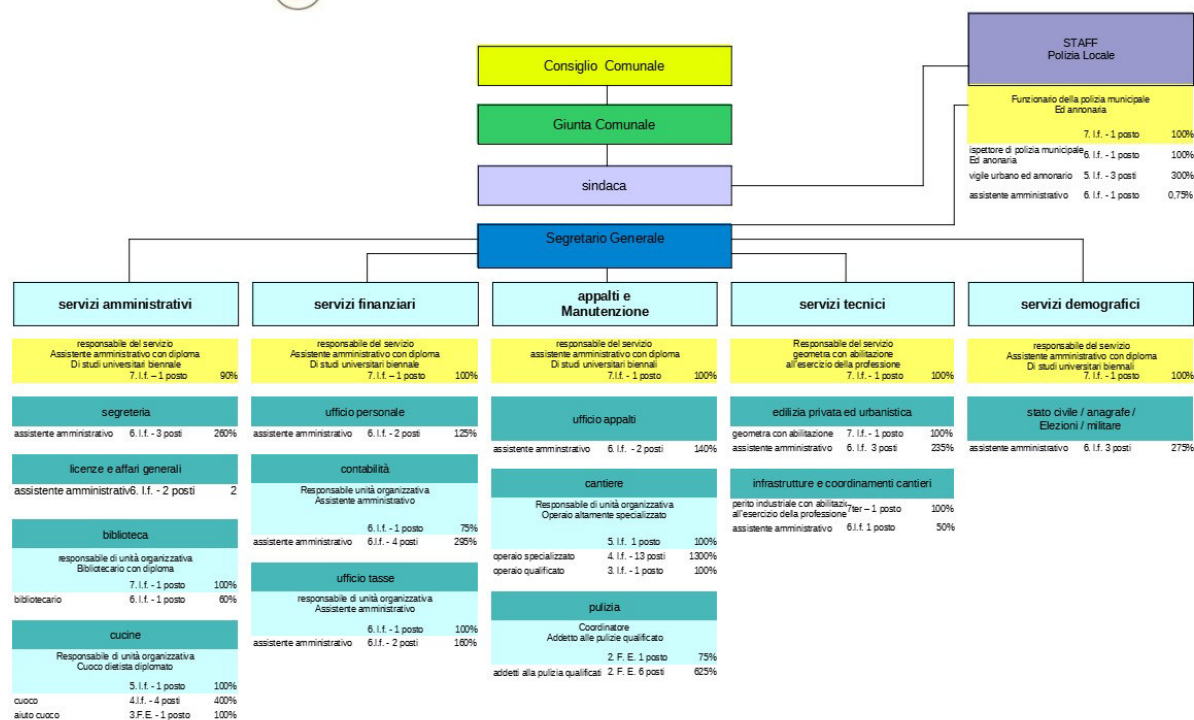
Consiglio Comunale

Giunta Comunale

sindaca

STAFF
Polizia Locale

Funzionario della polizia municipale
Ed annonaria
7. l.f. - 1 posto 100%
ispettore di polizia municipale Ed anonaria 6. l.f. - 1 posto 100%
vigile urbano ed amonario 5. l.f. - 3 posti 300%
assistente amministrativo 6. l.f. - 1 posto 0,75%

Segretario Generale

servizi amministrativi

responsabile del servizio
Assistente amministrativo con diploma
Di studi universitari biennale
7. l.f. – 1 posto 90%

segreteria
assistente amministrativo 6. l.f. - 3 posti 260%

licenze e affari generali
assistente amministrativ6. l.f. - 2 posti 2

biblioteca
responsabile di unità organizzativa
Biblotecario con diploma
7. l.f. - 1 posto 100%
bibliotecario 6. l.f. - 1 posto 60%

cucine
Responsabile di unità organizzativa
Cuoco dietista diplomato
5. l.f. - 1 posto 100%
cuoco 4.l.f. - 4 posti 400%
aiuto cuoco 3.F.E. - 1 posto 100%

servizi finanziari

responsabile del servizio
Assistente amministrativo con diploma
Di studi universitari biennale
7. l.f. – 1 posto 100%

ufficio personale
assistente amministrativo 6. l.f. - 2 posti 125%

contabilità
Responsabile unità organizzativa
Assistente amministrativo
6. l.f. - 1 posto 75%
assistente amministrativo 6.l.f. - 4 posti 295%

ufficio tasse
responsabile di unità organizzativa
Assistente amministrativo
6. l.f. - 1 posto 100%
assistente amministrativo 6.l.f. - 2 posti 160%

appalti e
Manutenzione

responsabile del servizio
assistente amministrativo con diploma
Di studi universitari biennal
7.l.f. - 1 posto 100%

ufficio appalti
assistente amminstrativo 6. l.f. - 2 posti 140%

cantiere
Responsabile di unità organizzativa
Operaio altamente specializzato
5. l.f. 1 posto 100%
operaio specializzato 4. l.f. - 13 posti 1300%
operaio qualificato 3. l.f. - 1 posto 100%

pulizia
Coordinatore
Addetto alle pulizie qualificato
2. F. E. 1 posto 75%
addetti alla pulizia qualificati 2. F. E. 6 posti 625%

servizi tecnici

Responsabile del servizio
geometra con abilitazione
all'esercizio della professione
7. l.f. - 1 posto 100%

edilizia privata ed urbanistica
geometra con abilitazione 7. l.f. - 1 posto 100%
assistente amministrativo 6. l.f. 3 posti 235%

infrastrutture e coordinamenti cantieri
perito industriale con abilitazi all'esercizio della professione 7ter – 1 posto 100%
assistente amministrativo 6.l.f. 1 posto 50%

servizi demografici

responsabile del servizio
Assistente amministrativo con diploma
Di studi universitari biennali
7. l.f. - 1 posto 100%

stato civile / anagrafe /
Elezioni / militare
assistente amministrativo 6. l.f. 3 posti 275%